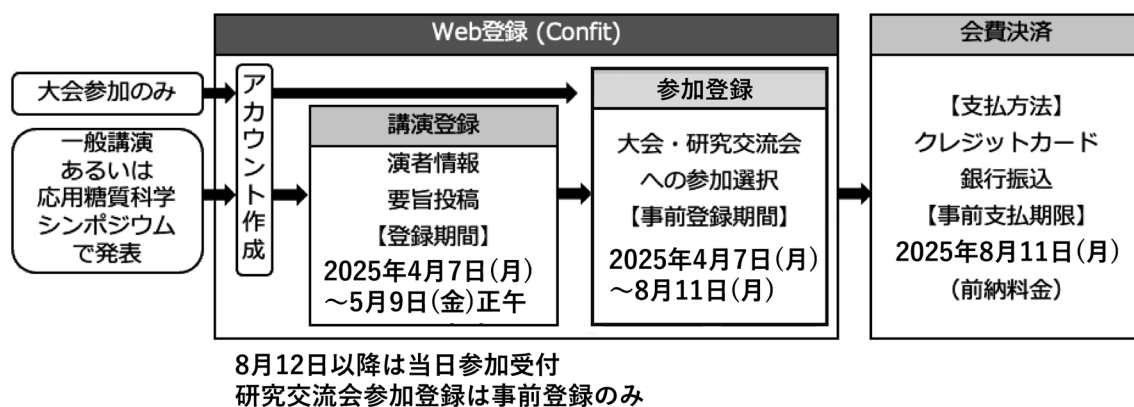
Web登録 (Confit)

会費決済

大会参加のみ

一般講演あるいは応用糖質科学シンポジウムで発表

アカウント作成

講演登録

演者情報

要旨投稿

【登録期間】

2025年4月7日(月)～5月9日(金)正午

参加登録

大会・研究交流会への参加選択

【事前登録期間】

2025年4月7日(月)～8月11日(月)

【支払方法】

クレジットカード

銀行振込

【事前支払期限】

2025年8月11日(月)

(前納料金)

8月12日以降は当日参加受付

研究交流会参加登録は事前登録のみ